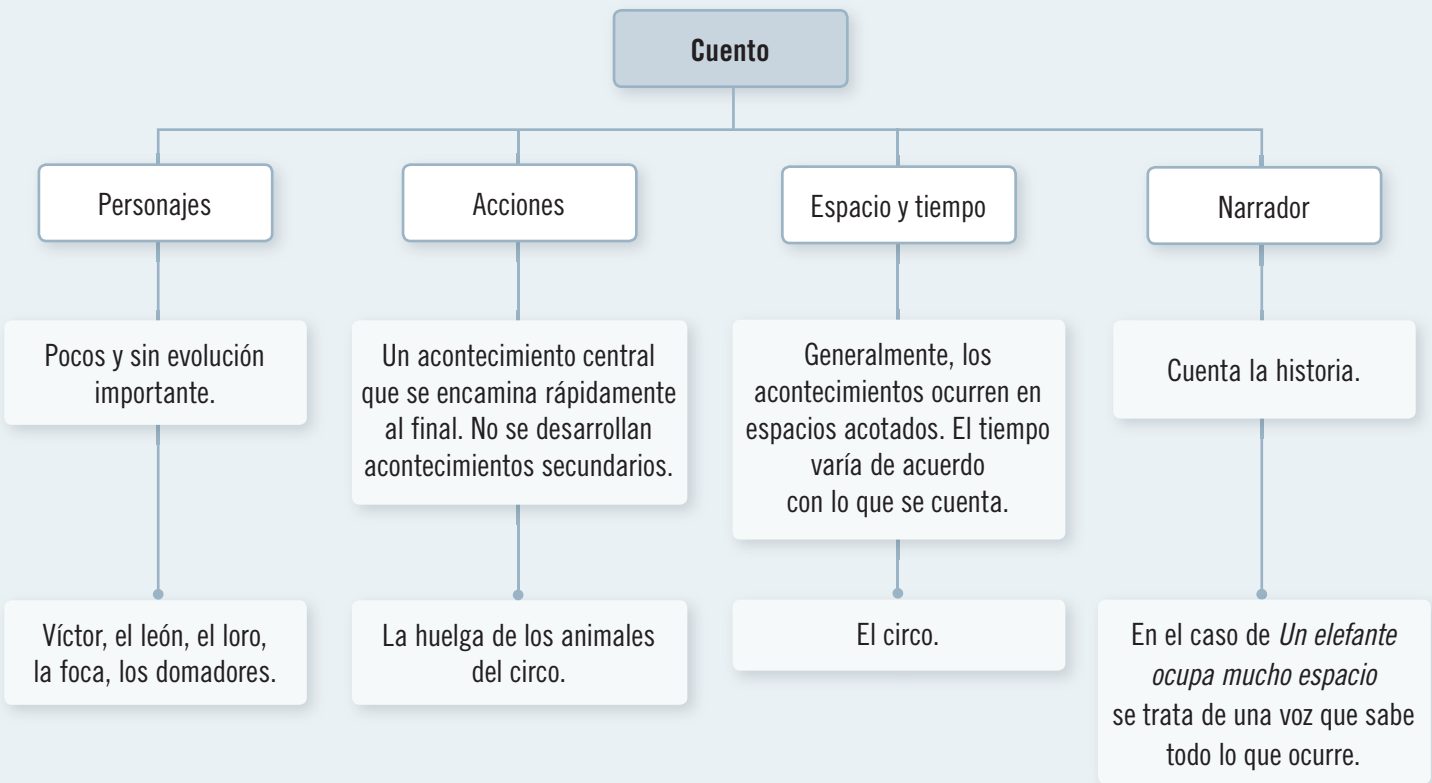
Cuento

Personajes

Pocos y sin evolución importante.

Víctor, el león, el loro, la foca, los domadores.

Acciones

Un acontecimiento central que se encamina rápidamente al final. No se desarrollan acontecimientos secundarios.

La huelga de los animales del circo.

Espacio y tiempo

Generalmente, los acontecimientos ocurren en espacios acotados. El tiempo varía de acuerdo con lo que se cuenta.

El circo.

Narrador

Cuenta la historia.

En el caso de *Un elefante ocupa mucho espacio* se trata de una voz que sabe todo lo que ocurre.